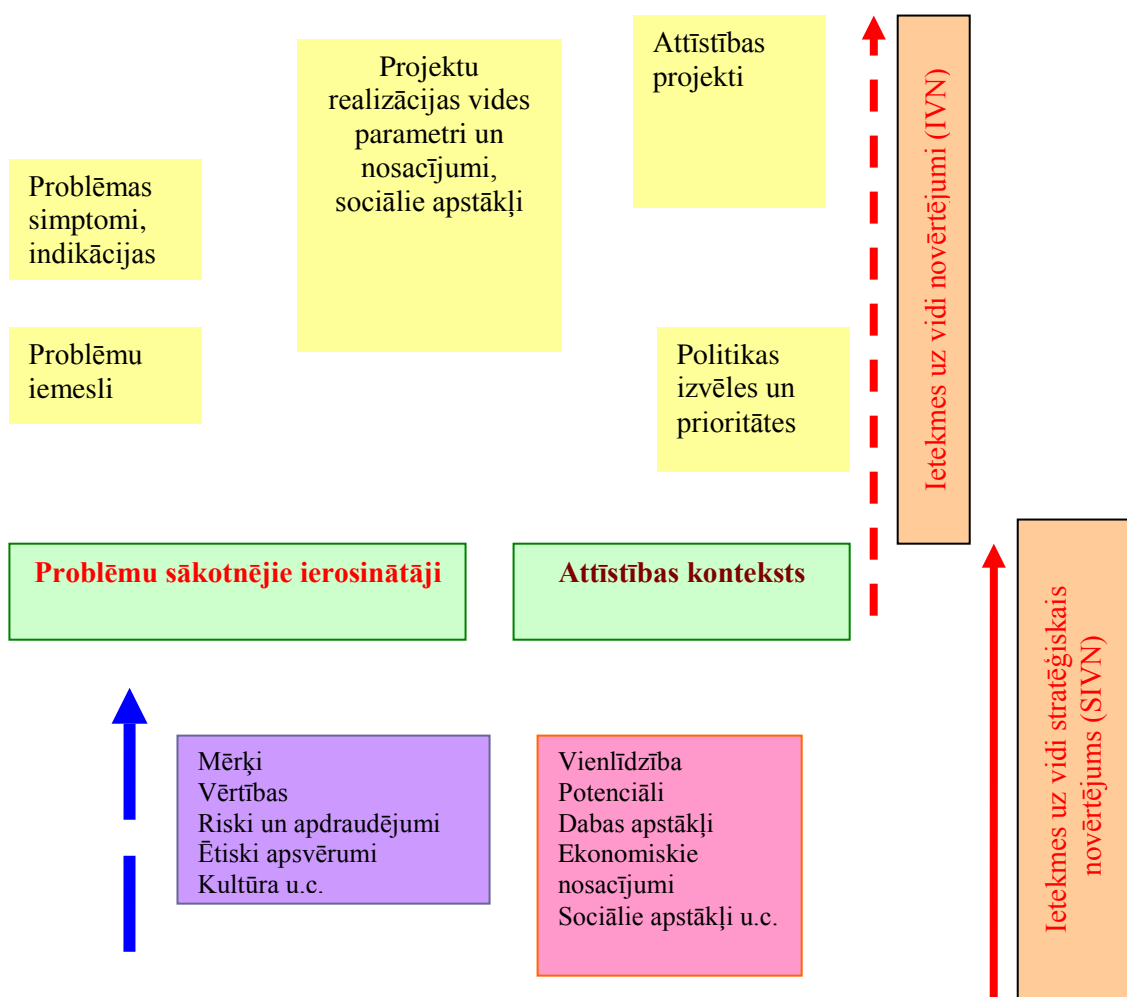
Projektu realizācijas vides parametri un nosacījumi, sociālie apstākļi

Attīstības projekti

Ietekmes uz vidi novērtējumi (IVN)

Problēmas simptomi, indikācijas

Problēmu iemesli

Politikas izvēles un prioritātes

Problēmu sākotnējie ierosinātāji

Attīstības konteksts

Ietekmes uz vidi stratēģiskais novērtējums (SIVN)

Mērķi
Vērtības
Riski un apdraudējumi
Ētiski apsvērumi
Kultūra u.c.

Vienlīdzība
Potenciāli
Dabas apstākļi
Ekonomiskie nosacījumi
Sociālie apstākļi u.c.